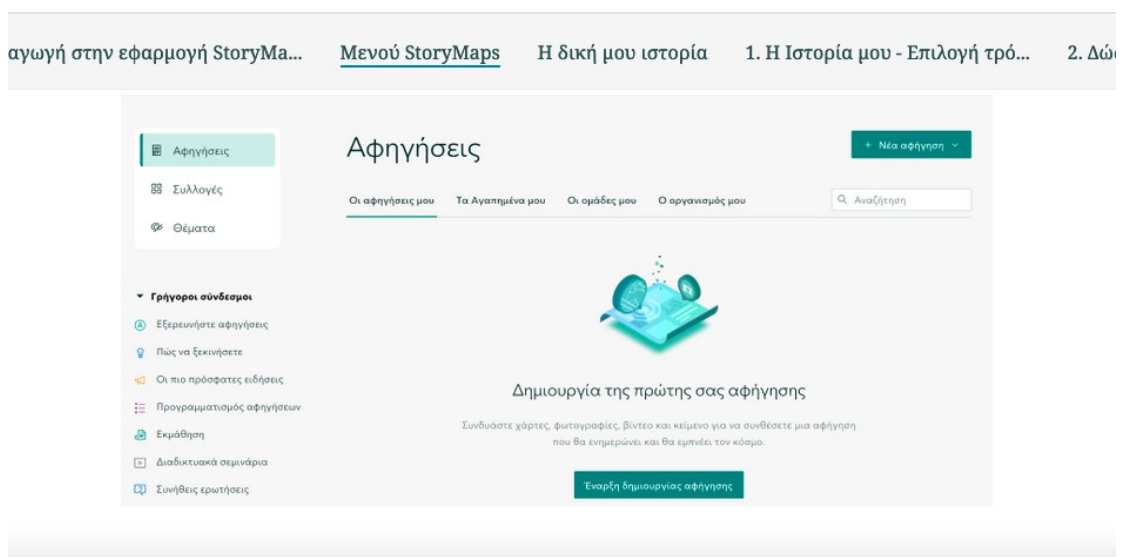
αγωγή στην εφαρμογή StoryMa... Μενού StoryMaps Η δική μου ιστορία 1. Η Ιστορία μου - Επιλογή τρό... 2. Δώ

Αφηγήσεις
Συλλογές
Θέματα

Αφηγήσεις

+ Νέα αφήγηση

Οι αφηγήσεις μου Τα Αγαπημένα μου Οι ομάδες μου Ο οργανισμός μου

Αναζήτηση

▾ Γρήγοροι σύνδεσμοι
Εξερευνήστε αφηγήσεις
Πώς να ξεκινήσετε
Οι πιο πρόσφατες ειδήσεις
Προγραμματισμός αφηγήσεων
Εκμάθηση
Διαδικτυακά σεμινάρια
Συνήθεις ερωτήσεις

Δημιουργία της πρώτης σας αφήγησης

Συνδυάστε χάρτες, φωτογραφίες, βίντεο και κείμενο για να συνθέσετε μια αφήγηση που θα ενημερώνει και θα εμπνέει τον κόσμο.

Έναρξη δημιουργίας αφήγησης